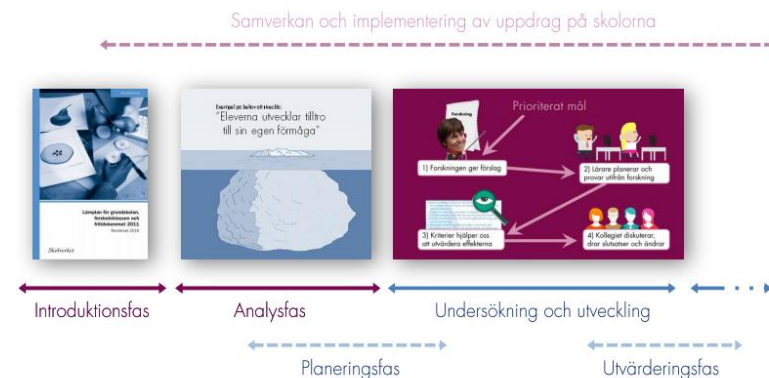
Samverkan och implementering av uppdrag på skolorna

Läroplan för grundskolan, förskoleklassen och fritidshemmet 2011
Reviderad 2018

Skolverket

Exempel på behov att utveckla:
"Eleverna utvecklar tilltro till sin egen förmåga"

Prioriterat mål

Forskning

1) Forskningen ger förslag

2) Lärare planerar och provar utifrån forskning

3) Kriterier hjälper oss att utvärdera effekterna

4) Kollegiet diskuterar, drar slutsatser och ändrar

Introduktionsfas

Analysfas

Undersökning och utveckling

Planeringsfas

Utvärderingsfas